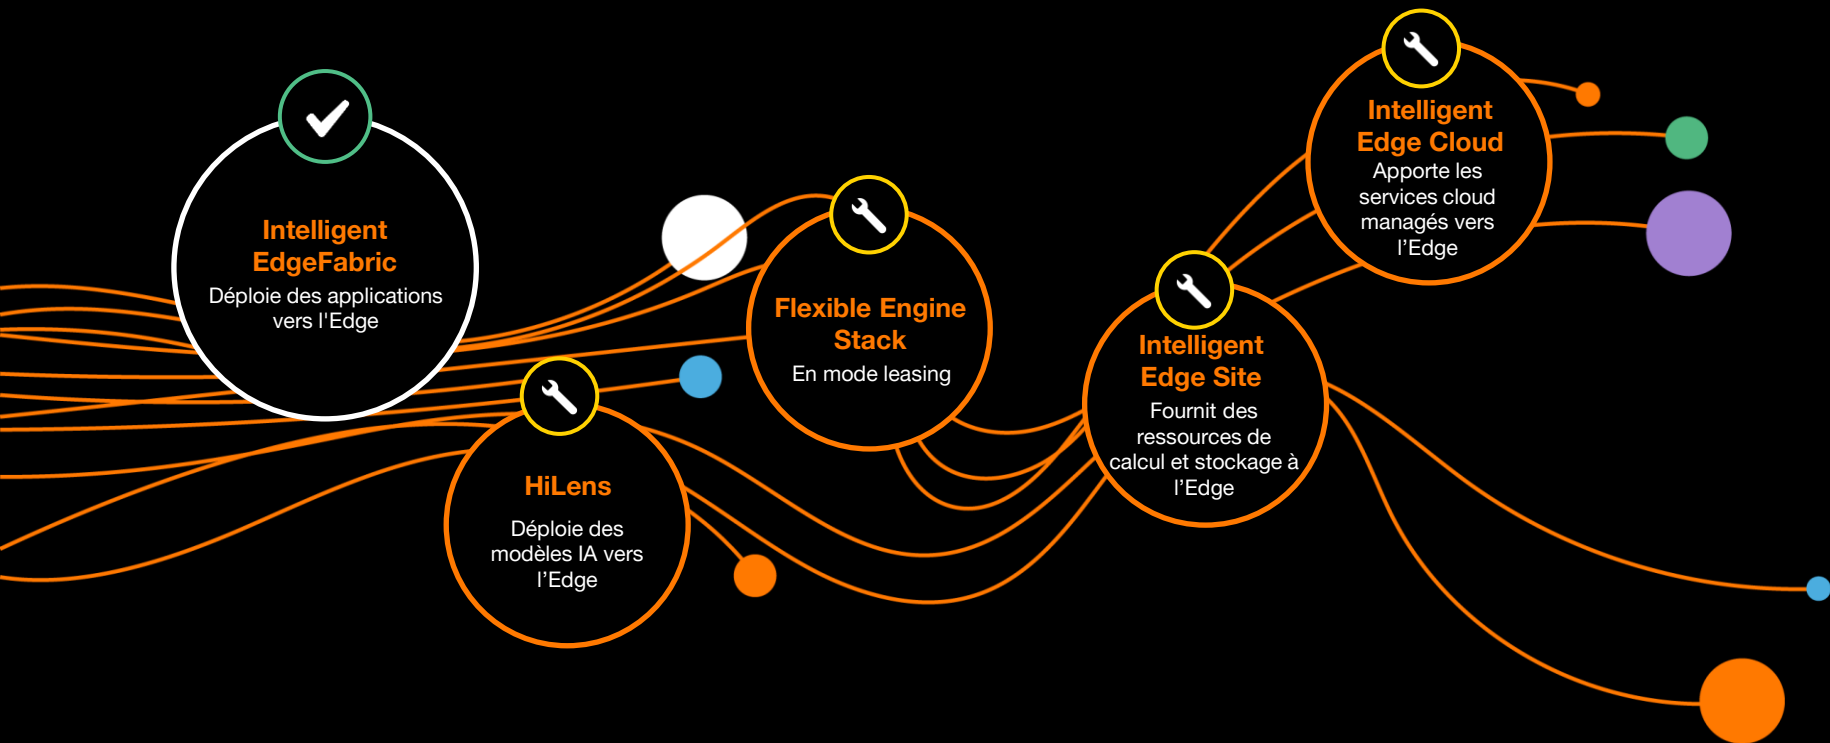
Intelligent EdgeFabric
Déploie des applications vers l'Edge

HiLens
Déploie des modèles IA vers l'Edge

Flexible Engine Stack
En mode leasing

Intelligent Edge Site
Fournit des ressources de calcul et stockage à l'Edge

Intelligent Edge Cloud
Apporte les services cloud managés vers l'Edge